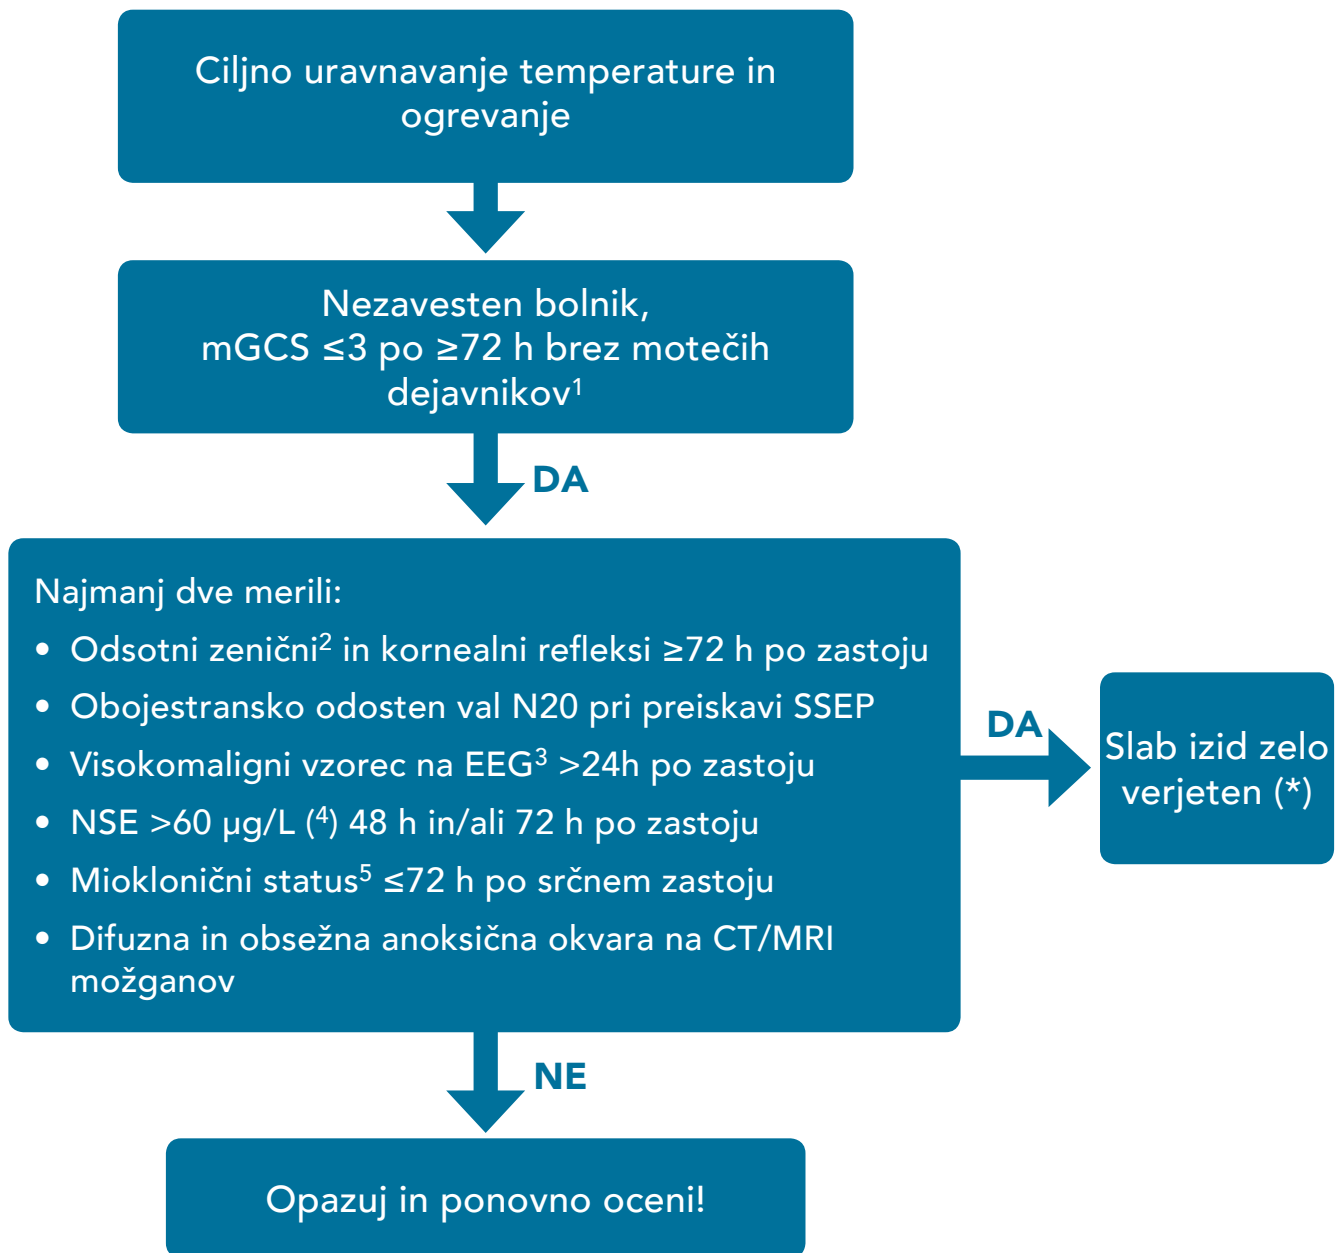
Ciljno uravnavanje temperature in ogrevanje

Nezavesten bolnik, mGCS ≤3 po ≥72 h brez motečih dejavnikov$^{1}$

DA

Najmanj dve merili:
• Odsotni zenični$^{2}$ in kornealni refleksi ≥72 h po zastoju
• Obojestransko odosten val N20 pri preiskavi SSEP
• Visokomaligni vzorec na EEG$^{3}$ >24h po zastoju
• NSE >60 µg/L ($^{4}$) 48 h in/ali 72 h po zastoju
• Mioklonični status$^{5}$ ≤72 h po srčnem zastoju
• Difuzna in obsežna anoksična okvara na CT/MRI možganov

DA

Slab izid zelo verjeten (*)

NE

Opazuj in ponovno oceni!